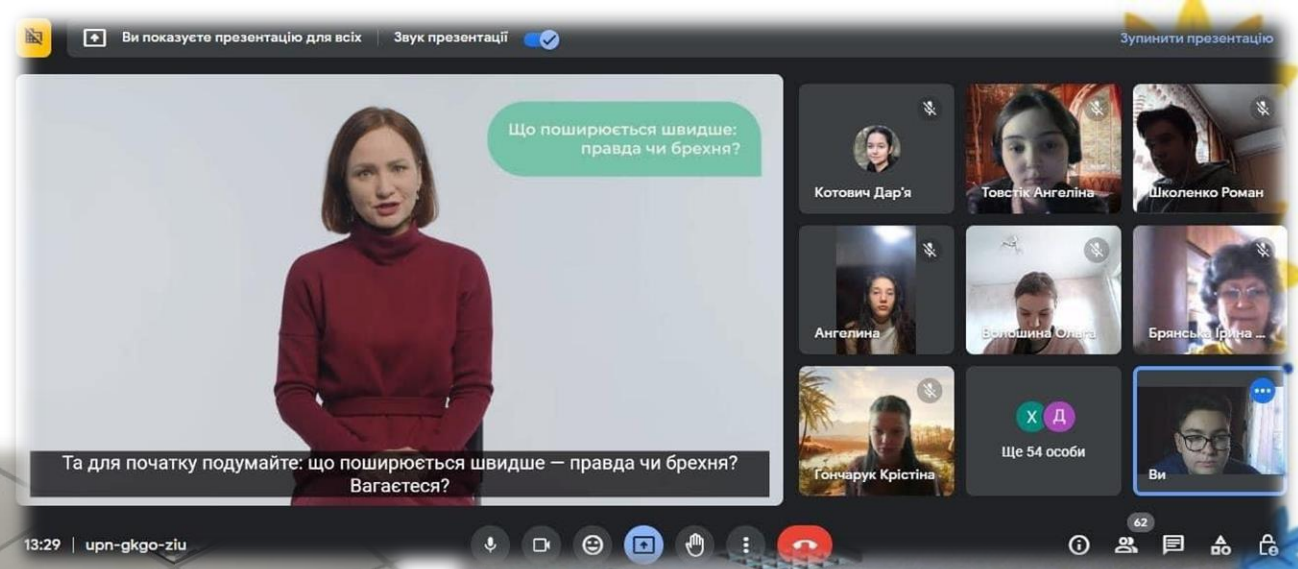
Ви показуєте презентацію для всіх
Звук презентації
Зупинити презентацію

Що поширюється швидше: правда чи брехня?

Та для початку подумайте: що поширюється швидше — правда чи брехня? Вагаєтеся?

Котович Дар'я
Товстік Ангеліна
Школенко Роман
Ангелина
Волошина Ольга
Брянська Ірина ...
Гончарук Крістіна
Х Д
Ще 54 особи
Ви

13:29 | upn-gkgo-ziu
62